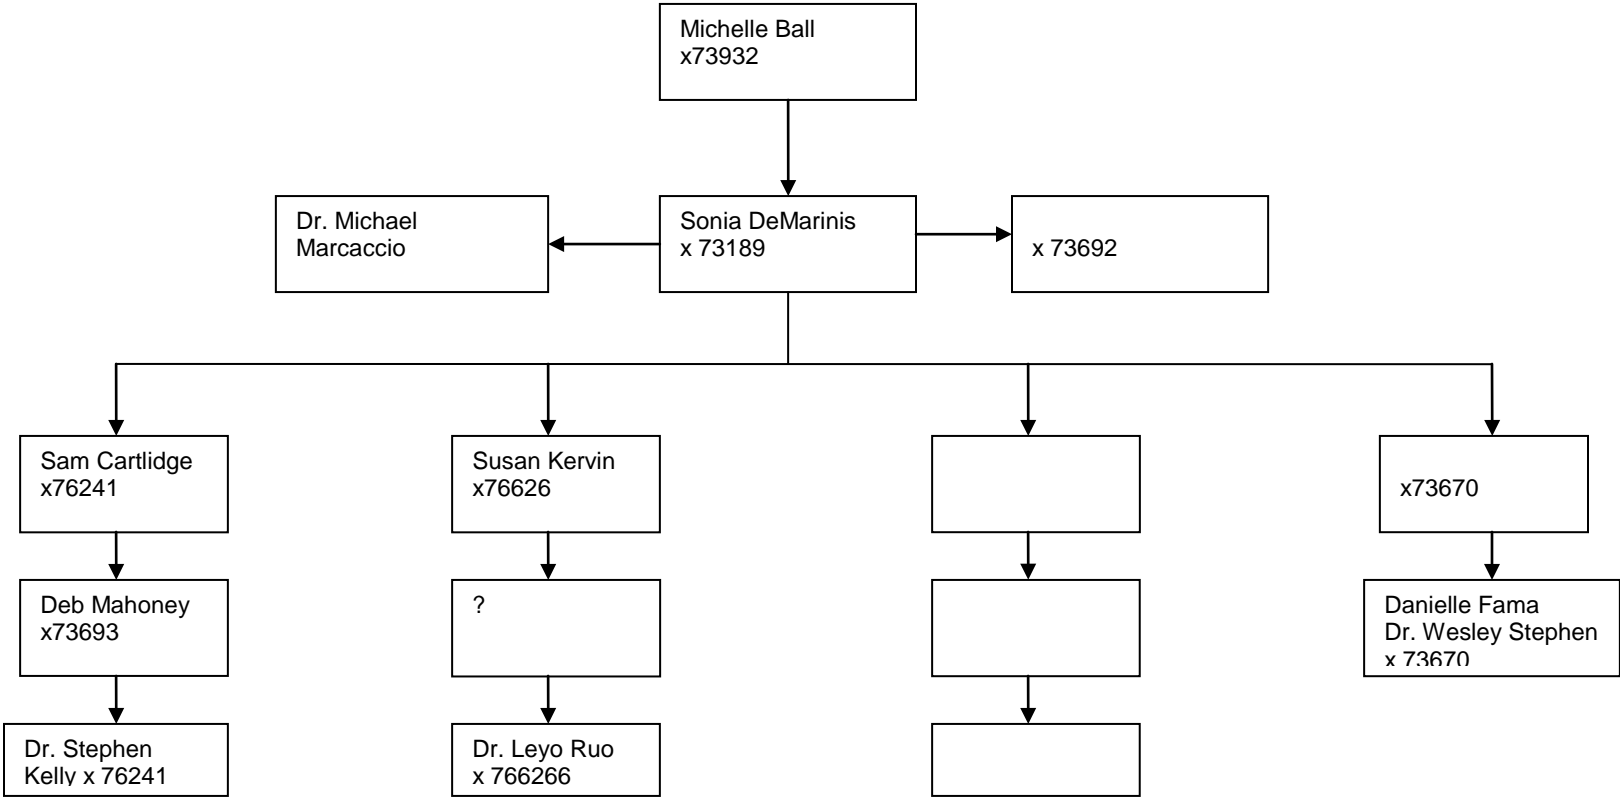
Michelle Ball
x73932

Dr. Michael Marcaccio

Sonia DeMarinis
x 73189

x 73692

Sam Cartlidge
x76241

Susan Kervin
x76626

x73670

Deb Mahoney
x73693

?

Danielle Fama
Dr. Wesley Stephen
x 73670

Dr. Stephen Kelly x 76241

Dr. Leyo Ruo
x 766266